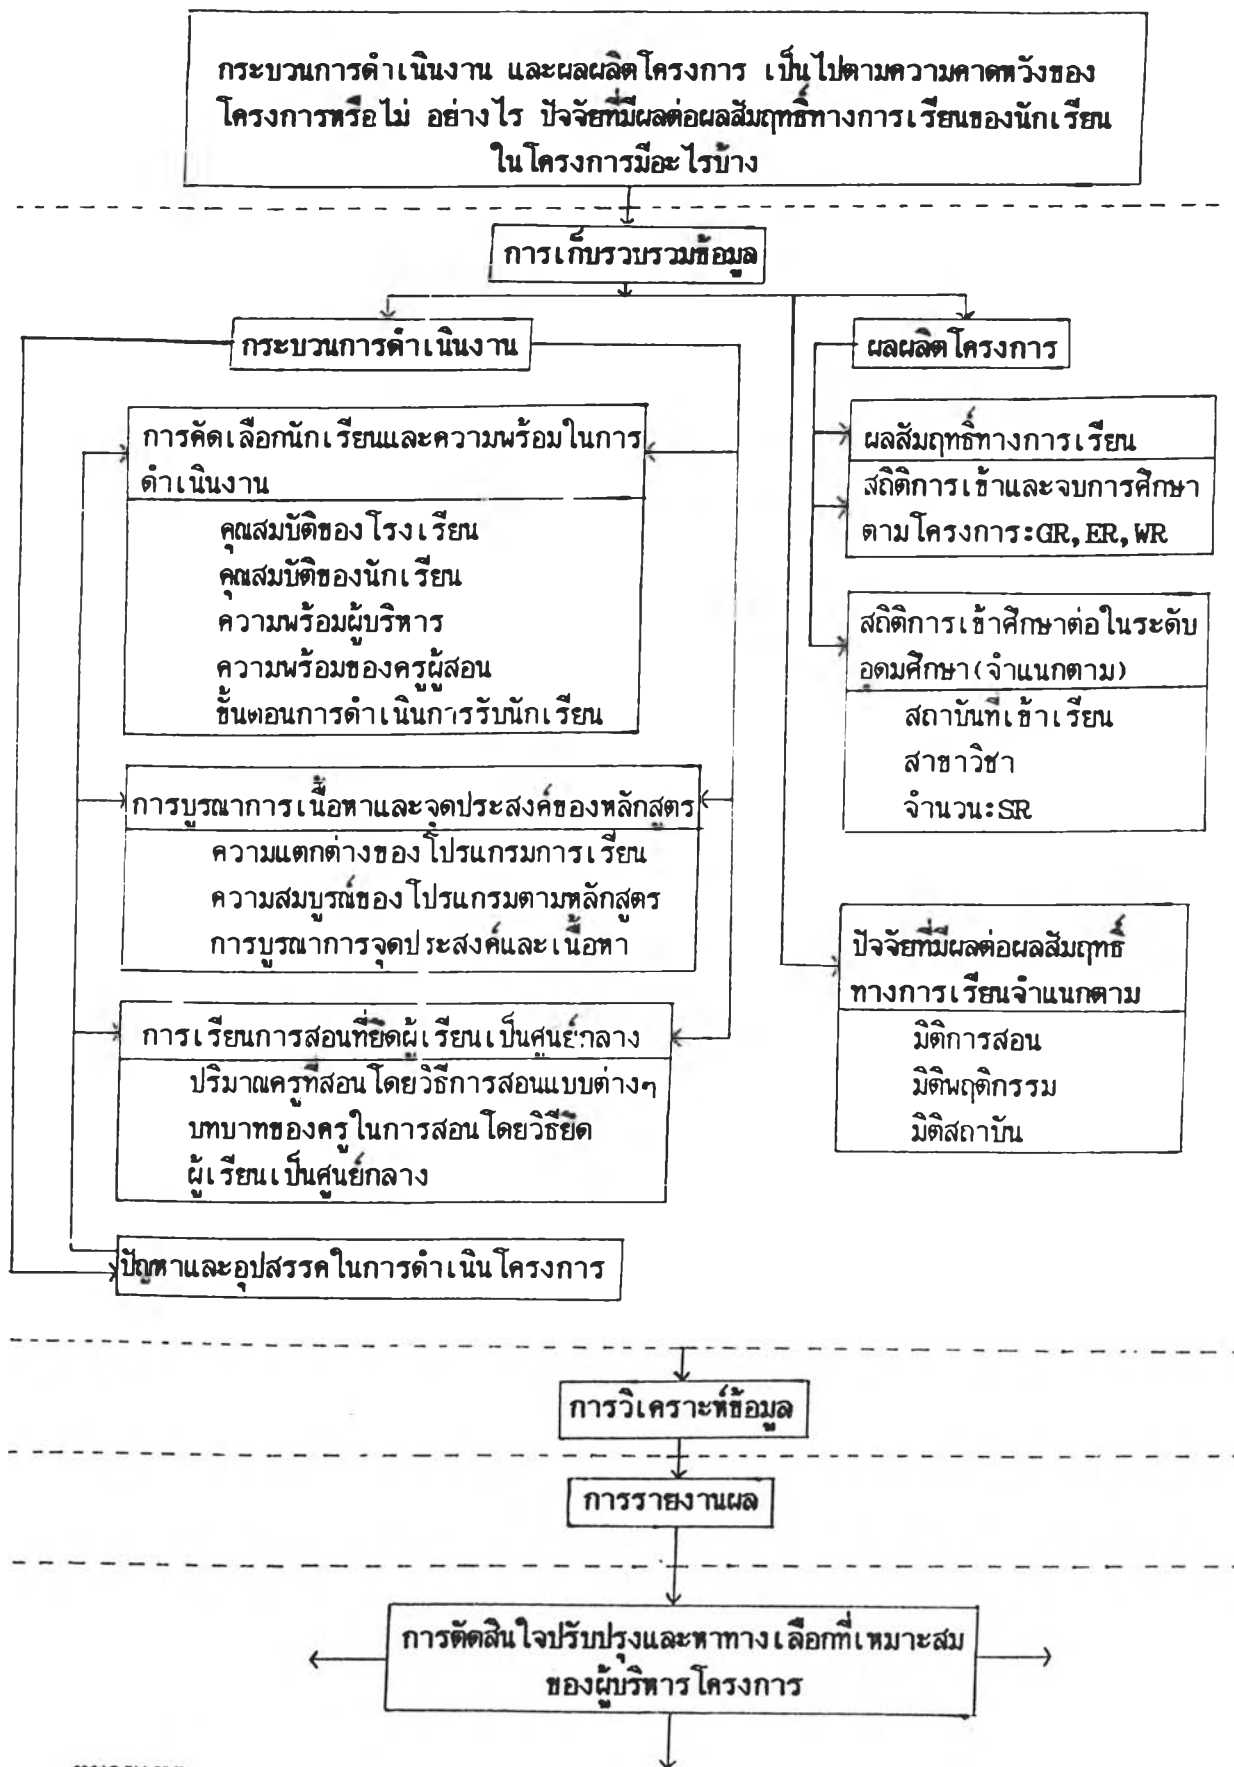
กระบวนการดำเนินงาน และผลผลิตโครงการ เป็นไปตามความคาดหวังของโครงการหรือไม่ อย่างไร ปัจจัยที่มีผลต่อผลสัมฤทธิ์ทางการเรียนของนักเรียนในโครงการมีอะไรบ้าง

การเก็บรวบรวมข้อมูล

กระบวนการดำเนินงาน

การคัดเลือกนักเรียนและความพร้อมในการดำเนินงาน

คุณสมบัติของโรงเรียน
คุณสมบัติของนักเรียน
ความพร้อมผู้บริหาร
ความพร้อมของครูผู้สอน
ขั้นตอนการดำเนินการรับนักเรียน

การบูรณาการเนื้อหาและจุดประสงค์ของหลักสูตร

ความแตกต่างของโปรแกรมการเรียน
ความสมบูรณ์ของโปรแกรมตามหลักสูตร
การบูรณาการจุดประสงค์และเนื้อหา

การเรียนการสอนที่ยึดผู้เรียนเป็นศูนย์กลาง

ปริมาณครูที่สอนโดยวิธีการสอนแบบต่างๆ
บทบาทของครูในการสอนโดยวิธียึดผู้เรียนเป็นศูนย์กลาง

ปัญหาและอุปสรรคในการดำเนินโครงการ

ผลผลิตโครงการ

ผลสัมฤทธิ์ทางการเรียน

สถิติการเข้าและจบการศึกษาตามโครงการ:GR, ER, WR

สถิติการเข้าศึกษาต่อในระดับอุดมศึกษา(จำแนกตาม)

สถาบันที่เข้าเรียน
สาขาวิชา
จำนวน:SR

ปัจจัยที่มีผลต่อผลสัมฤทธิ์ทางการเรียนจำแนกตาม

มิติการสอน
มิติพฤติกรรม
มิติสถาบัน

การวิเคราะห์ข้อมูล

การรายงานผล

การตัดสินใจปรับปรุงและหาทางเลือกที่เหมาะสมของผู้บริหารโครงการ